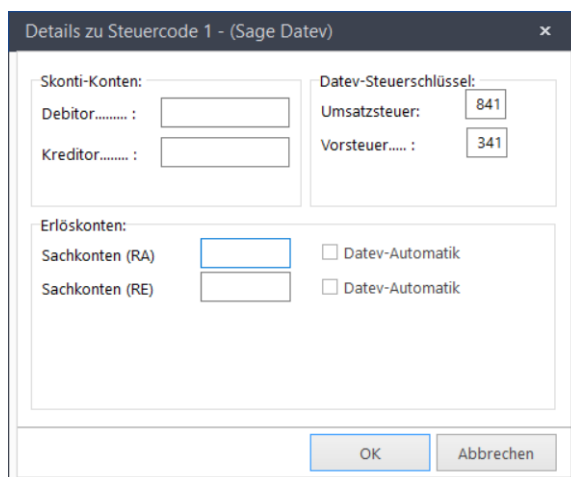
Details zu Steuercode 1 - (Sage Datev)
×

Skonti-Konten:
Debitor......... :
Kreditor........ :

Datev-Steuerschlüssel:
Umsatzsteuer: 841
Vorsteuer..... : 341

Erlöskonten:
Sachkonten (RA)
Datev-Automatik
Sachkonten (RE)
Datev-Automatik

OK
Abbrechen